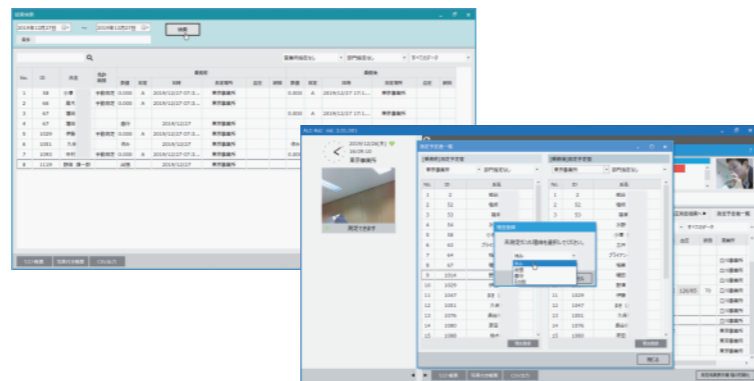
2019年12月27日 ~ 2019年12月27日
検索

営業所指定なし　部門指定なし　すべてのデータ

| No. | ID | 氏名 | 測定 | 数値 | 判定 | 日時 | 測定場所 | 数値 | 判定 | 日時 | 測定場所 |
|---|---|---|---|---|---|---|---|---|---|---|---|
| 1 | 58 | 小澤 | 手動測定 | 0.000 | A | 2019/12/27 07:3... | 東京事務所 | 0.000 | A | 2019/12/27 17:1... | 東京事務所 |
| 2 | 66 | 藤井 | 手動測定 | 0.000 | A | 2019/12/27 07:3... | 東京事務所 | 0.000 | A | 2019/12/27 17:1... | 東京事務所 |
| 3 | 67 | 藤田 | | | | | | | | | |
| 4 | 67 | 藤田 | | | | 2019/12/27 | 東京事務所 | | | | |
| 5 | 1029 | 伊藤 | 手動測定 | 0.000 | A | 2019/12/27 07:3... | 東京事務所 | | | | |
| 6 | 1051 | 久保 | | | | 2019/12/27 | 東京事務所 | | | | |
| 7 | 1063 | 寺田 | 手動測定 | 0.000 | A | 2019/12/27 07:3... | 東京事務所 | | | | |
| 8 | 1120 | 野崎 一郎 | | | | 2019/12/27 | 東京事務所 | | | | |

ログ確認　写真付き確認　CSV出力

ALC-Pro2 Ver. 3.01.001
2019/12/26(木)
16:09:10
東京事務所
測定できます

測定予定者一覧
[業務前]測定予定者　[業務後]測定予定者
東京事務所　部門指定なし

測定者選択
氏名
測定者の氏名を選択してください。
OK

閉じる

ログ確認　写真付き確認　CSV出力